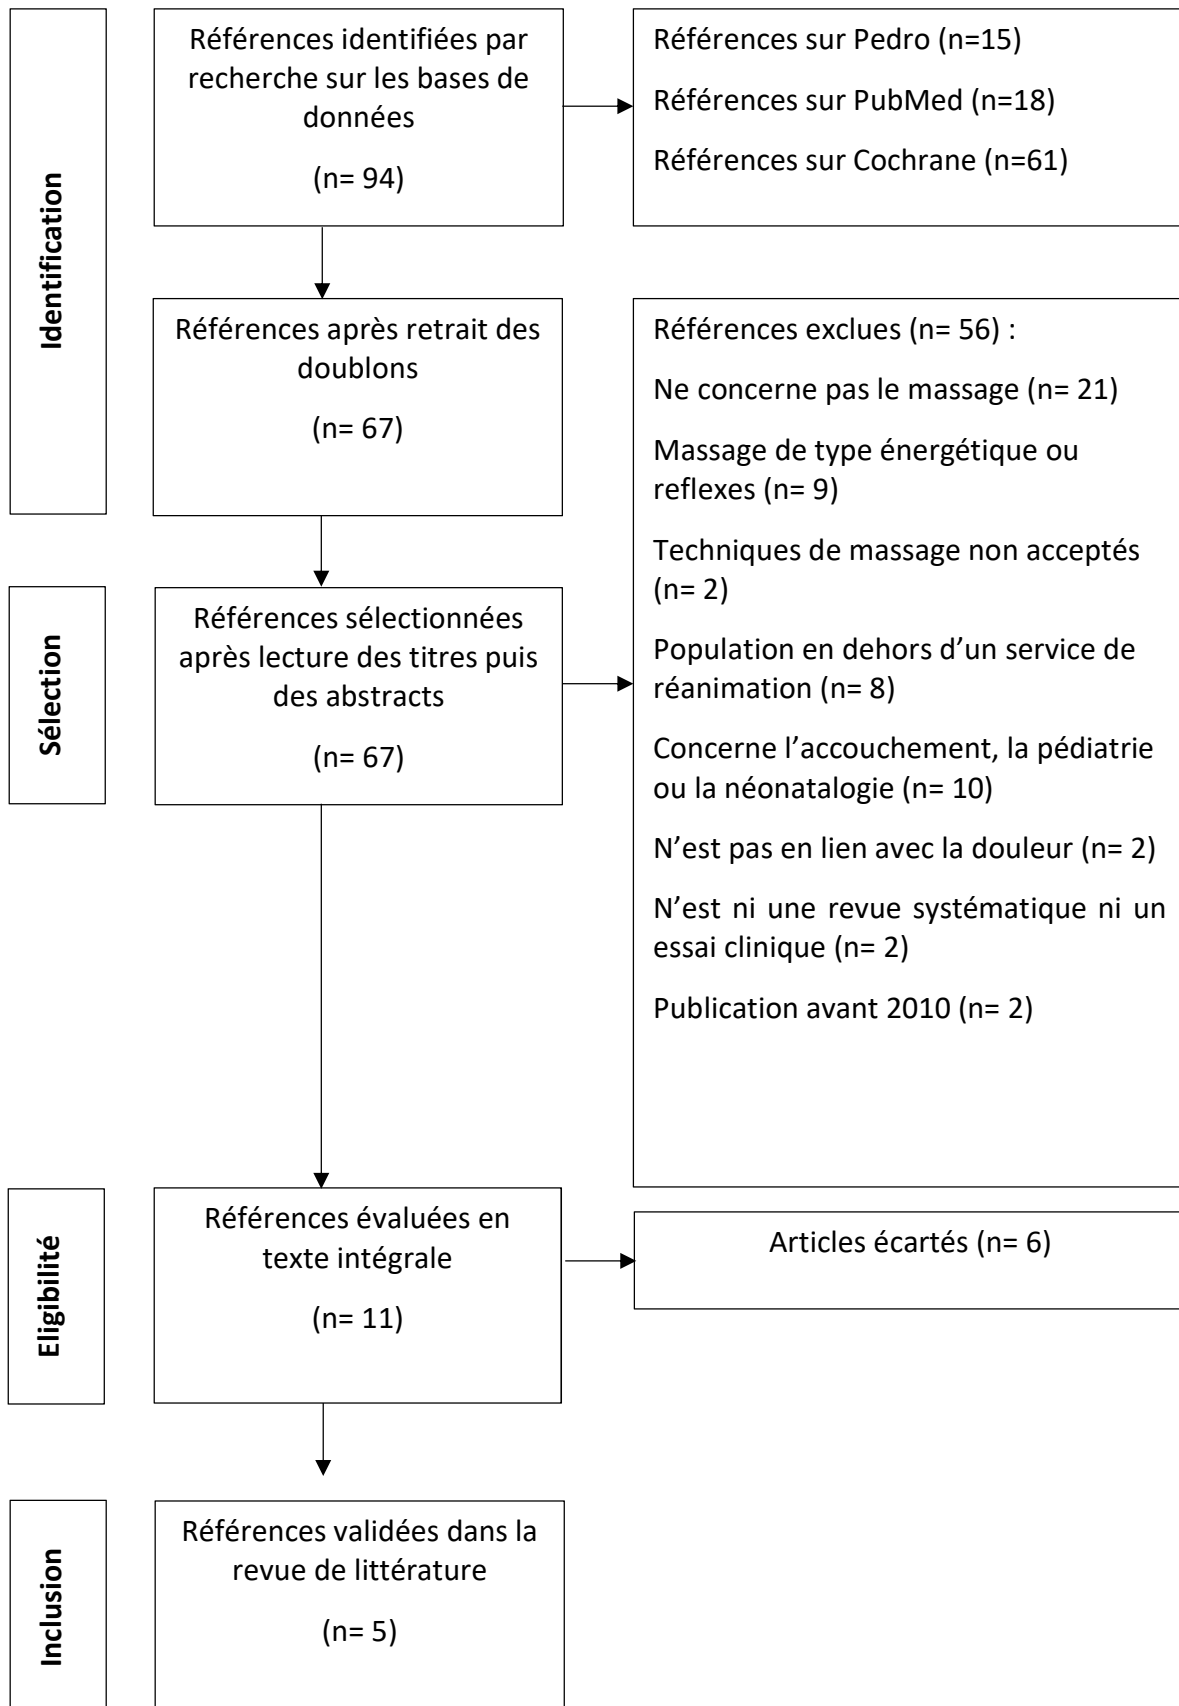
Identification

Références identifiées par recherche sur les bases de données

(n= 94)

Références sur Pedro (n=15)

Références sur PubMed (n=18)

Références sur Cochrane (n=61)

Références après retrait des doublons

(n= 67)

Références exclues (n= 56) :

Ne concerne pas le massage (n= 21)

Massage de type énergétique ou reflexes (n= 9)

Techniques de massage non acceptés (n= 2)

Population en dehors d'un service de réanimation (n= 8)

Concerne l'accouchement, la pédiatrie ou la néonatalogie (n= 10)

N'est pas en lien avec la douleur (n= 2)

N'est ni une revue systématique ni un essai clinique (n= 2)

Publication avant 2010 (n= 2)

Sélection

Références sélectionnées après lecture des titres puis des abstracts

(n= 67)

Eligibilité

Références évaluées en texte intégrale

(n= 11)

Articles écartés (n= 6)

Inclusion

Références validées dans la revue de littérature

(n= 5)